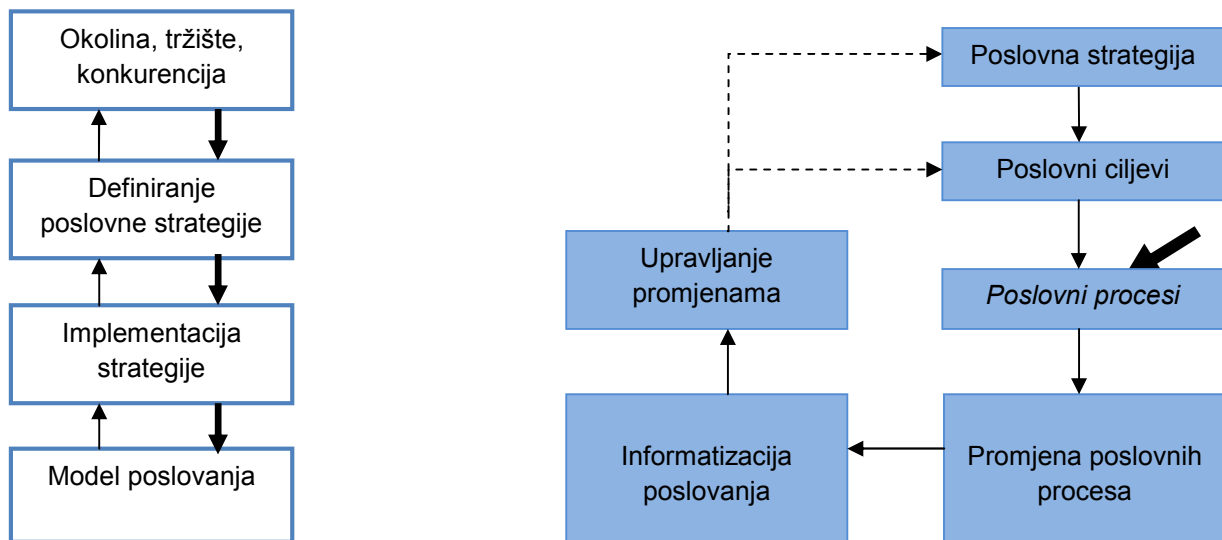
Okolina, tržište, konkurencija

Definiranje poslovne strategije

Implementacija strategije

Model poslovanja

Poslovna strategija

Poslovni ciljevi

Upravljanje promjenama

Poslovni procesi

Informatizacija poslovanja

Promjena poslovnih procesa